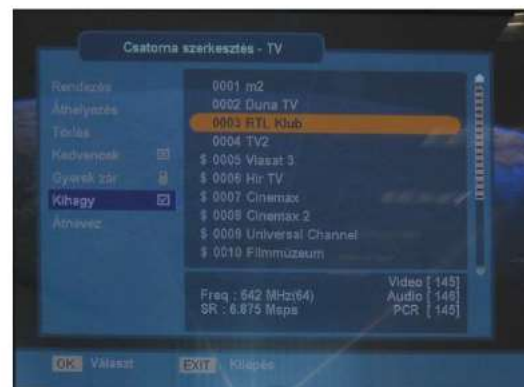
Csatorna szerkesztés - TV

Rendezés
Áthelyezés
Törlés
Kedvencek
Gyerek zár
Kihagy
Átnevez

0001 m2
0002 Duna TV
0003 RTL Klub
0004 TV2
$ 0005 Viasat 3
$ 0006 Hír TV
$ 0007 Cinemax
$ 0008 Cinemax 2
$ 0009 Universal Channel
$ 0010 Filmmúzeum

Freq : 642 MHz(64)
SR : 6.875 Msps
Video [ 145]
Audio [ 146]
PCR [ 145]

OK Választ
EXIT Kilépés